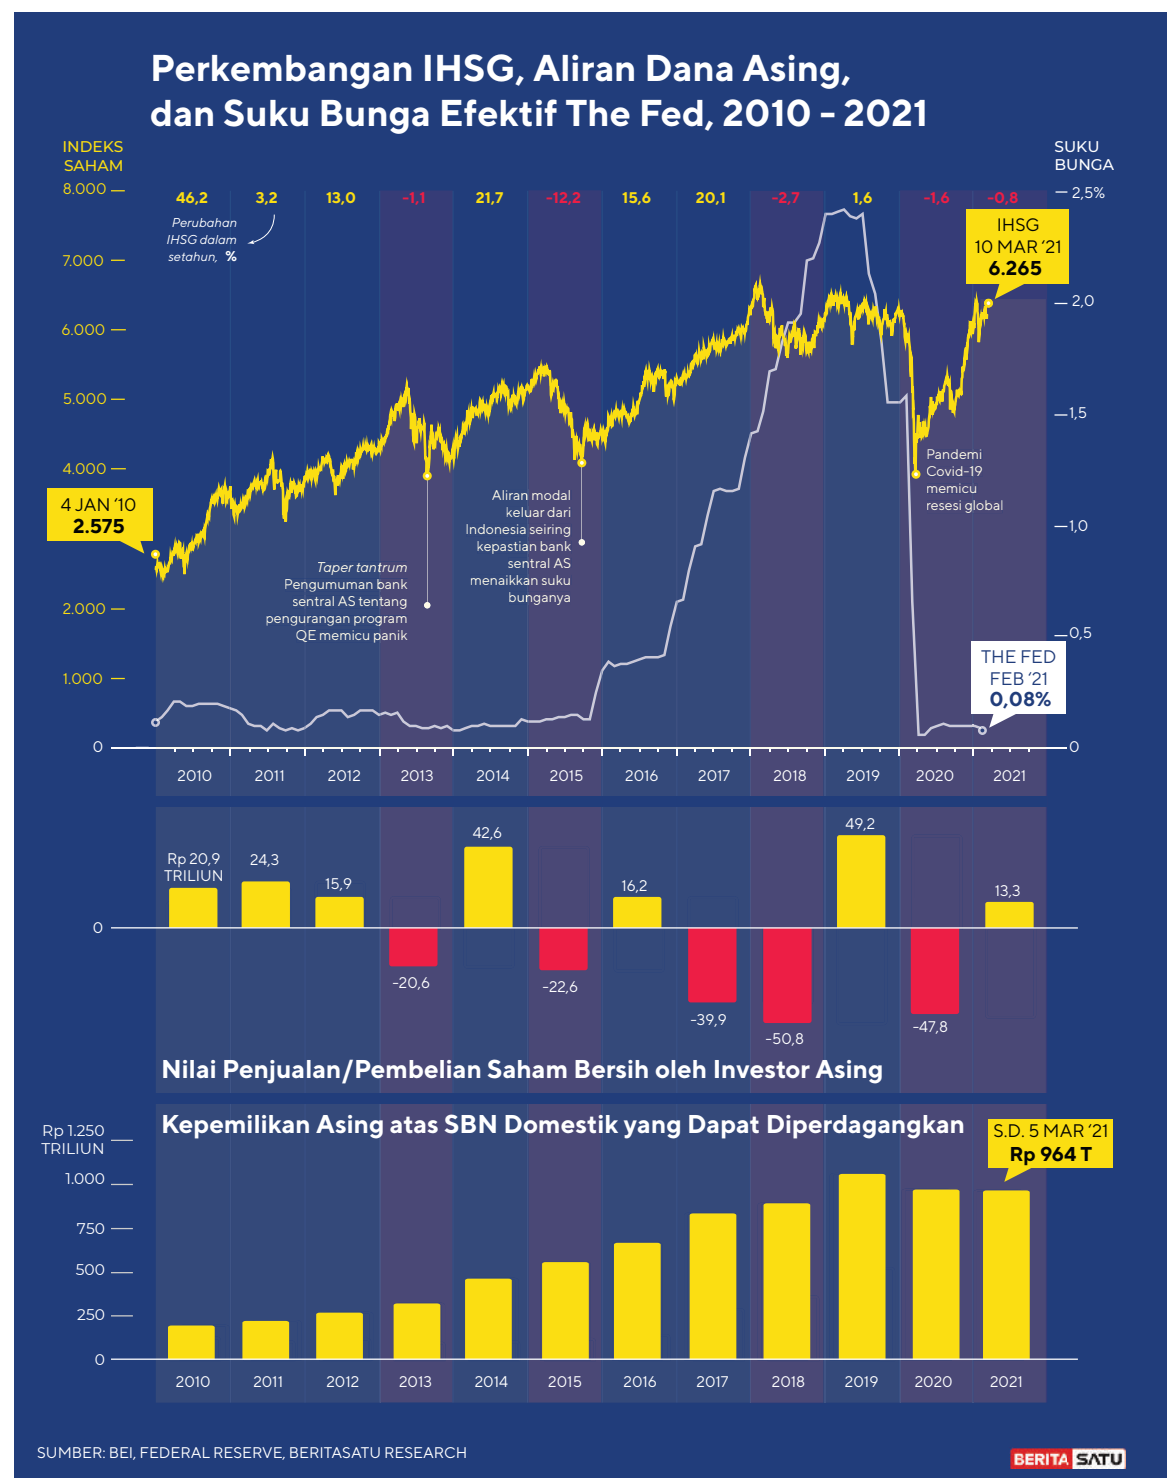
Perkembangan IHSG, Aliran Dana Asing, dan Suku Bunga Efektif The Fed, 2010 - 2021

INDEKS SAHAM

SUKU BUNGA

8.000
7.000
6.000
5.000
4.000
2.000
1.000
0

2,5%
2,0
1,5
1,0
0,5
0

46,2 3,2 13,0 -1,1 21,7 -12,2 15,6 20,1 -2,7 1,6 -1,6 -0,8

Perubahan IHSG dalam setahun, %

IHSG 10 MAR '21 6.265

4 JAN '10 2.575

Taper tantrum Pengumuman bank sentral AS tentang pengurangan program QE memicu panik

Aliran modal keluar dari Indonesia seiring kepastian bank sentral AS menaikkan suku bunganya

Pandemi Covid-19 memicu resesi global

THE FED FEB '21 0,08%

2010 2011 2012 2013 2014 2015 2016 2017 2018 2019 2020 2021

Rp 20,9 TRILIUN
24,3
15,9
-20,6
42,6
-22,6
16,2
-39,9
-50,8
49,2
-47,8
13,3

0

Nilai Penjualan/Pembelian Saham Bersih oleh Investor Asing

Kepemilikan Asing atas SBN Domestik yang Dapat Diperdagangkan

Rp 1.250 TRILIUN
1.000
750
500
250
0

S.D. 5 MAR '21 Rp 964 T

2010 2011 2012 2013 2014 2015 2016 2017 2018 2019 2020 2021

SUMBER: BEI, FEDERAL RESERVE, BERITASATU RESEARCH

BERITA SATU